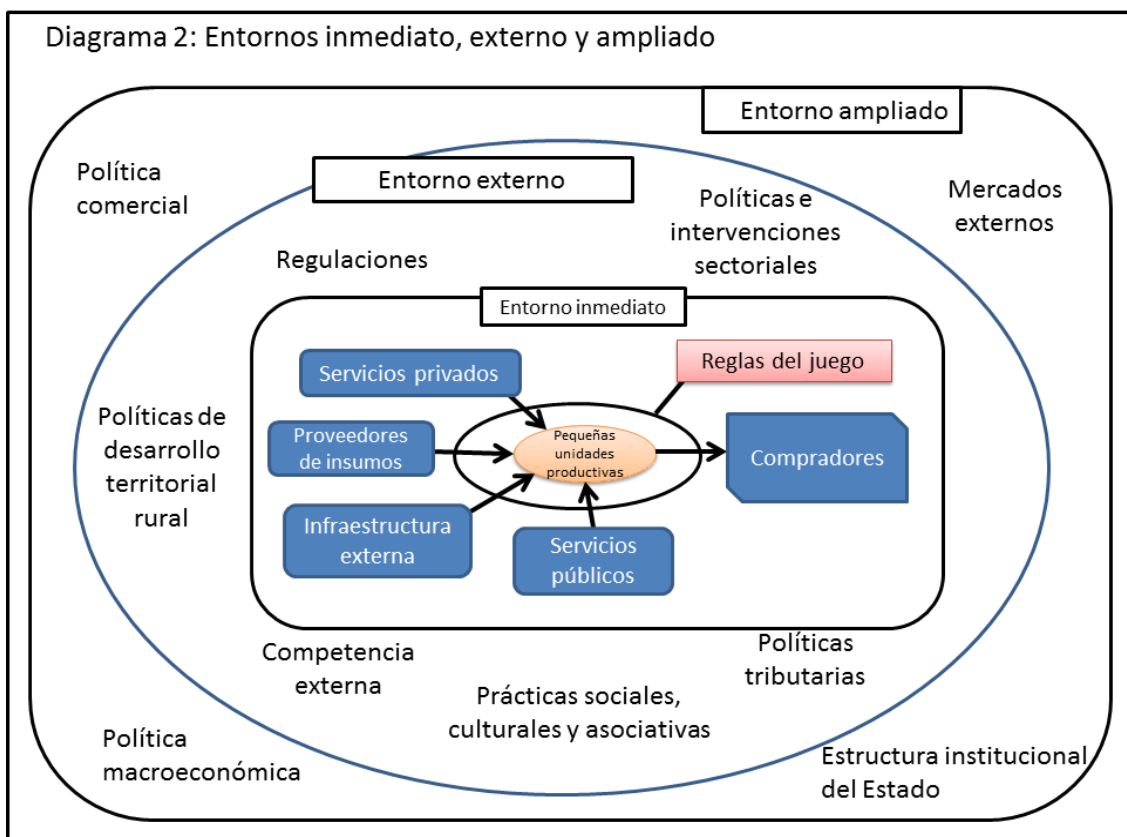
Diagrama 2: Entornos inmediato, externo y ampliado

Entorno ampliado

Política comercial

Entorno externo

Políticas e intervenciones sectoriales

Mercados externos

Regulaciones

Entorno inmediato

Servicios privados

Reglas del juego

Políticas de desarrollo territorial rural

Proveedores de insumos

Pequeñas unidades productivas

Compradores

Infraestructura externa

Servicios públicos

Competencia externa

Políticas tributarias

Prácticas sociales, culturales y asociativas

Política macroeconómica

Estructura institucional del Estado